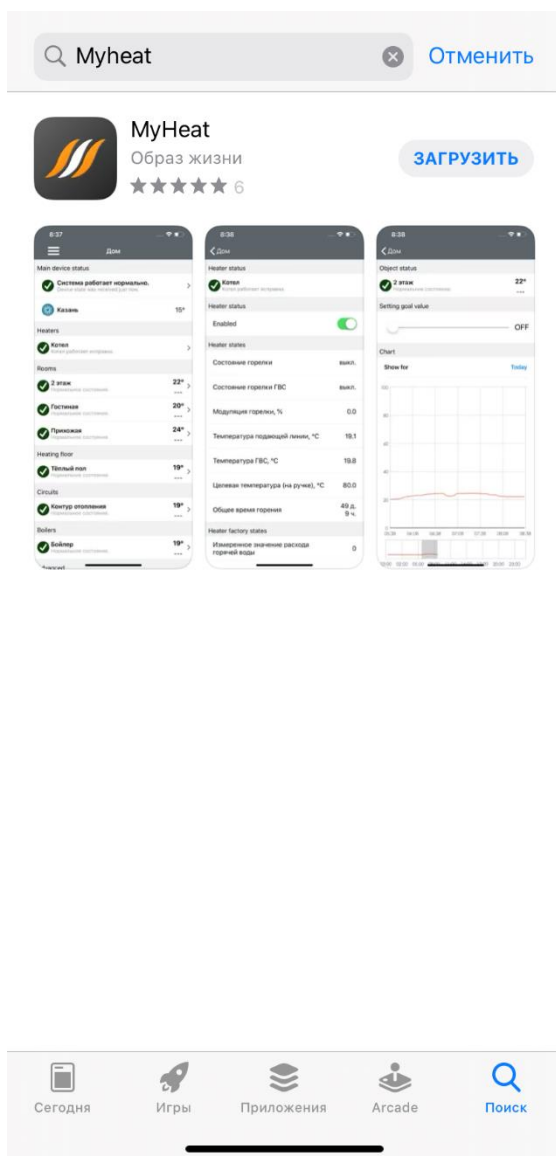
Myheat

Отменить

MyHeat

Образ жизни

★★★★★ 6

ЗАГРУЗИТЬ

8:37

Дом

Main device status

Система работает нормально.

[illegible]

Казань

15°

Heaters

Котел

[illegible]

Rooms

2 этаж

22°

Гостиная

20°

Прихожая

24°

Heating floor

Тёплый пол

19°

Circuits

Контур отопления

19°

Boilers

Бойлер

19°

8:38

Дом

Heater status

Котел

Heater status

Enabled

Heater states

Состояние горелки

выкл.

Состояние горелки ГВС

выкл.

Модуляция горелки, %

0.0

Температура подающей линии, °C

19.1

Температура ГВС, °C

19.8

Целевая температура (на ручке), °C

80.0

Общее время горения

49 д. 9 ч.

Heater factory states

Измеренное значение расхода горячей воды

0

8:38

Дом

Object status

2 этаж

22°

Setting goal value

OFF

Chart

Show for

Today

Сегодня

Игры

Приложения

Arcade

Поиск